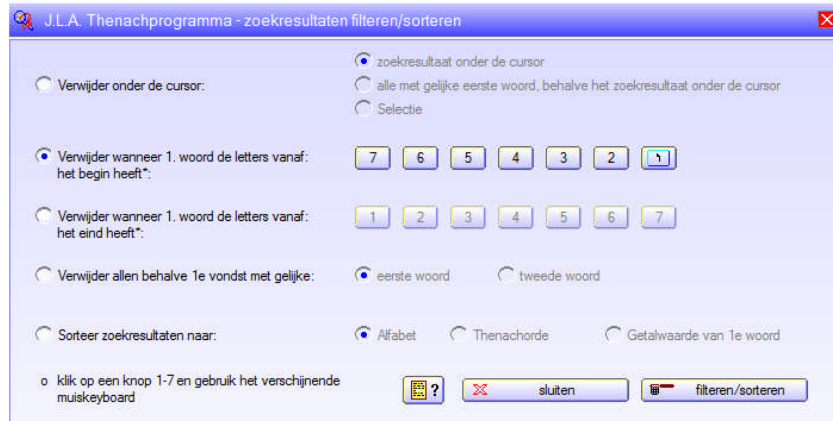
J.L.A. Thenachprogramma - zoekresultaten filteren/sorteren

Verwijder onder de cursor:

zoekresultaat onder de cursor
alle met gelijke eerste woord, behalve het zoekresultaat onder de cursor
Selectie

Verwijder wanneer 1. woord de letters vanaf: het begin heeft*:

7 6 5 4 3 2 1

Verwijder wanneer 1. woord de letters vanaf: het eind heeft*:

1 2 3 4 5 6 7

Verwijder allen behalve 1e vondst met gelijke:

eerste woord
tweede woord

Sorteer zoekresultaten naar:

Alfabet
Thenachorde
Getalwaarde van 1e woord

o klik op een knop 1-7 en gebruik het verschijnende muiskeyboard

?

sluiten

filteren/sorteren